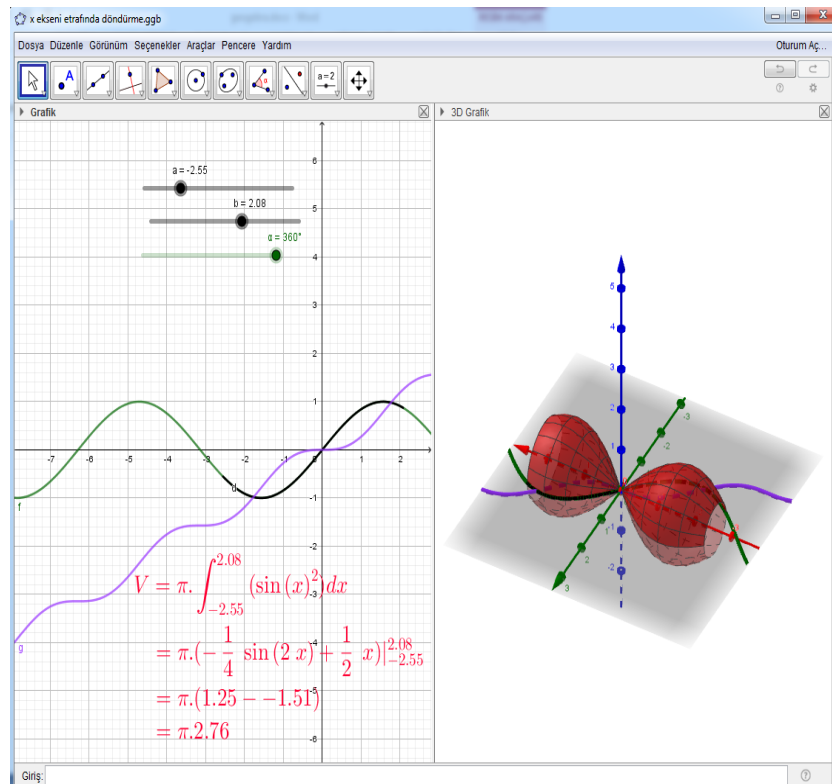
x ekseni etrafında döndürme.ggb

Dosya Düzenle Görünüm Seçenekler Araçlar Pencere Yardım

Oturum Aç...

a = 2

Grafik

3D Grafik

a = -2.55

b = 2.08

α = 360°

6
5
4
3
2
1
-7 -6 -5 -4 -3 -2 -1 0 1 2
-1
-2
-3
-4
-5
-6

f

g

d

$V = \pi.\int_{-2.55}^{2.08} (\sin(x)^2) dx$

$= \pi.(-\frac{1}{4} \sin(2x) + \frac{1}{2} x)|_{-2.55}^{2.08}$

$= \pi.(1.25 - -1.51)$

$= \pi.2.76$

5
4
3
2
1
-2
-3
3
2
1
-1
-2

Giriş: